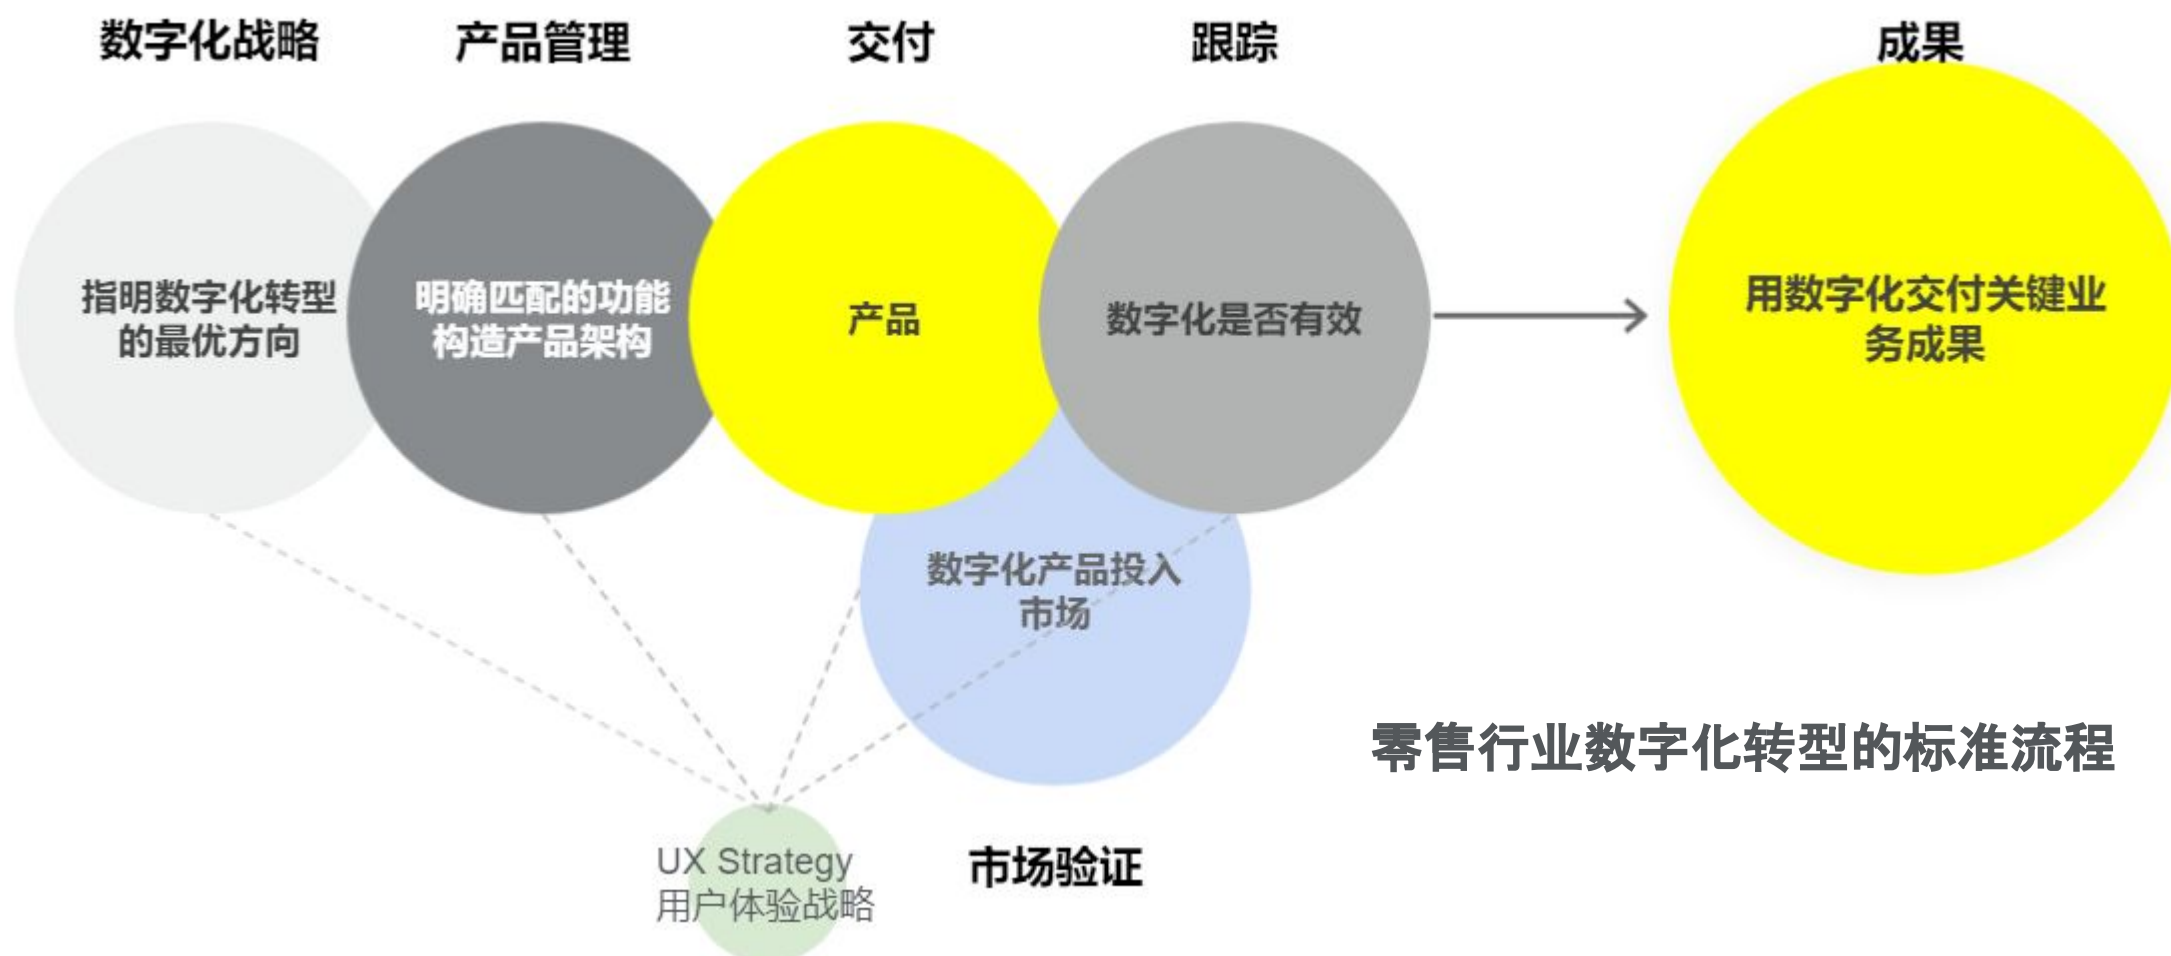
数字化战略

产品管理

交付

跟踪

成果

指明数字化转型的最优方向

明确匹配的功能构造产品架构

产品

数字化是否有效

用数字化交付关键业务成果

数字化产品投入市场

零售行业数字化转型的标准流程

UX Strategy
用户体验战略

市场验证